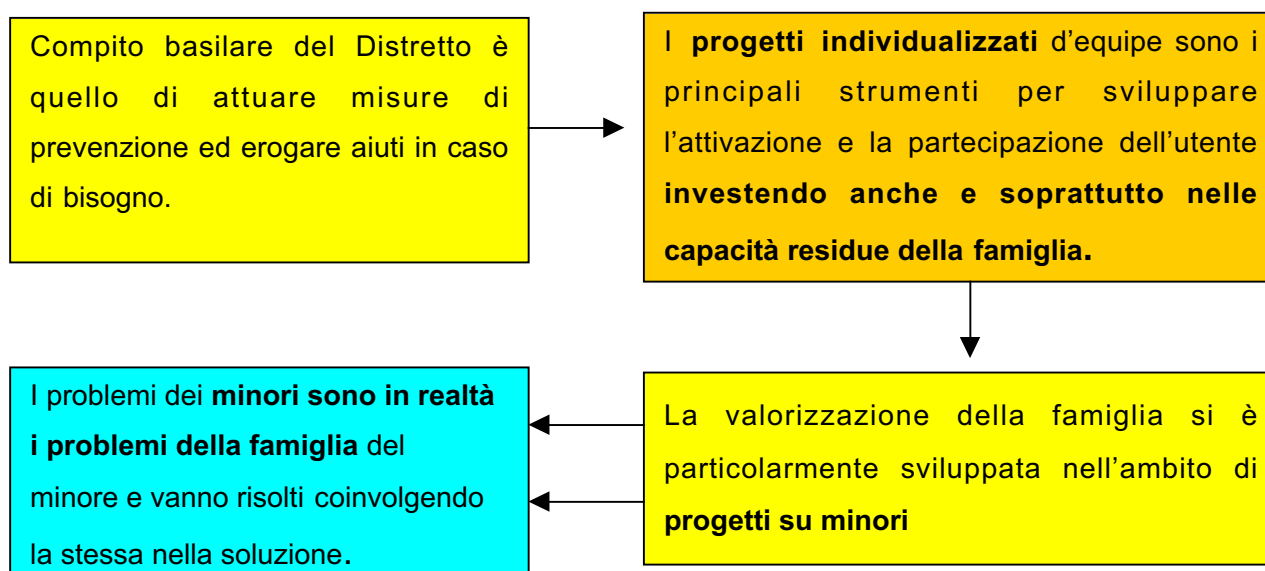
Compito basilare del Distretto è quello di attuare misure di prevenzione ed erogare aiuti in caso di bisogno.

I progetti individualizzati d'equipe sono i principali strumenti per sviluppare l'attivazione e la partecipazione dell'utente investendo anche e soprattutto nelle capacità residue della famiglia.

La valorizzazione della famiglia si è particolarmente sviluppata nell'ambito di progetti su minori

I problemi dei minori sono in realtà i problemi della famiglia del minore e vanno risolti coinvolgendo la stessa nella soluzione.